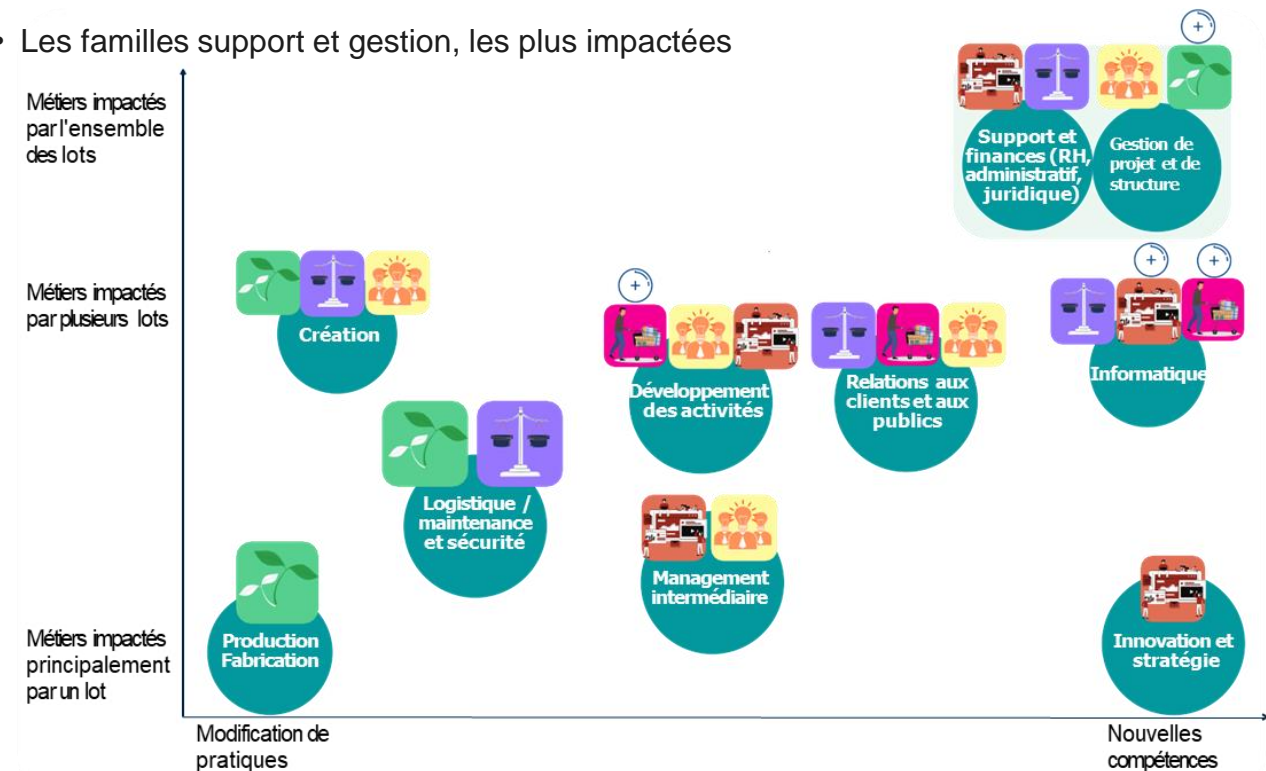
• Les familles support et gestion, les plus impactées

Métiers impactés par l'ensemble des lots

Métiers impactés par plusieurs lots

Métiers impactés principalement par un lot

+

Support et finances (RH, administratif, juridique)

Gestion de projet et de structure

Création

+

Développement des activités

Relations aux clients et aux publics

+ +

Informatique

Logistique / maintenance et sécurité

Management intermédiaire

Production Fabrication

Innovation et stratégie

Modification de pratiques

Nouvelles compétences